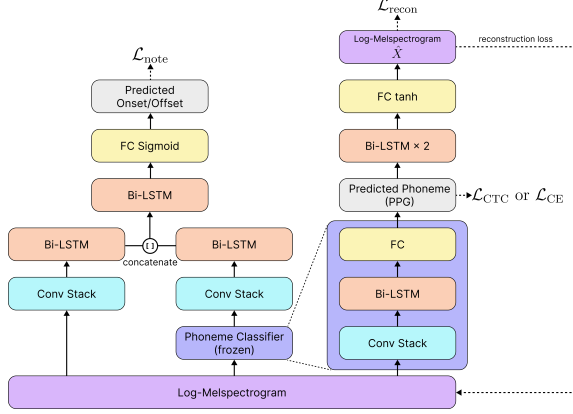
$\mathcal{L}_{\text{recon}}$

Log-Melspectrogram
$\hat{X}$

reconstruction loss

FC tanh

Bi-LSTM × 2

Predicted Phoneme (PPG)

$\mathcal{L}_{\text{CTC}}$ or $\mathcal{L}_{\text{CE}}$

FC

Bi-LSTM

Conv Stack

$\mathcal{L}_{\text{note}}$

Predicted Onset/Offset

FC Sigmoid

Bi-LSTM

Bi-LSTM

concatenate

Bi-LSTM

Conv Stack

Conv Stack

Phoneme Classifier (frozen)

Log-Melspectrogram